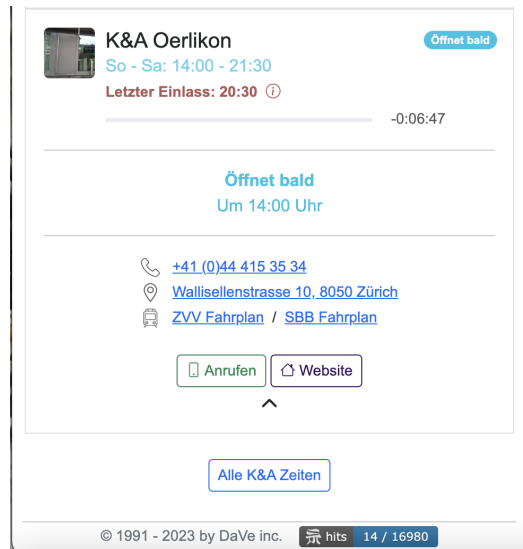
K&A Oerlikon
Öffnet bald
So - Sa: 14:00 - 21:30
Letzter Einlass: 20:30 ⓘ
-0:06:47

Öffnet bald
Um 14:00 Uhr

+41 (0)44 415 35 34
Wallisellenstrasse 10, 8050 Zürich
ZVV Fahrplan / SBB Fahrplan

Anrufen
Website

Alle K&A Zeiten

© 1991 - 2023 by DaVe inc.
hits 14 / 16980